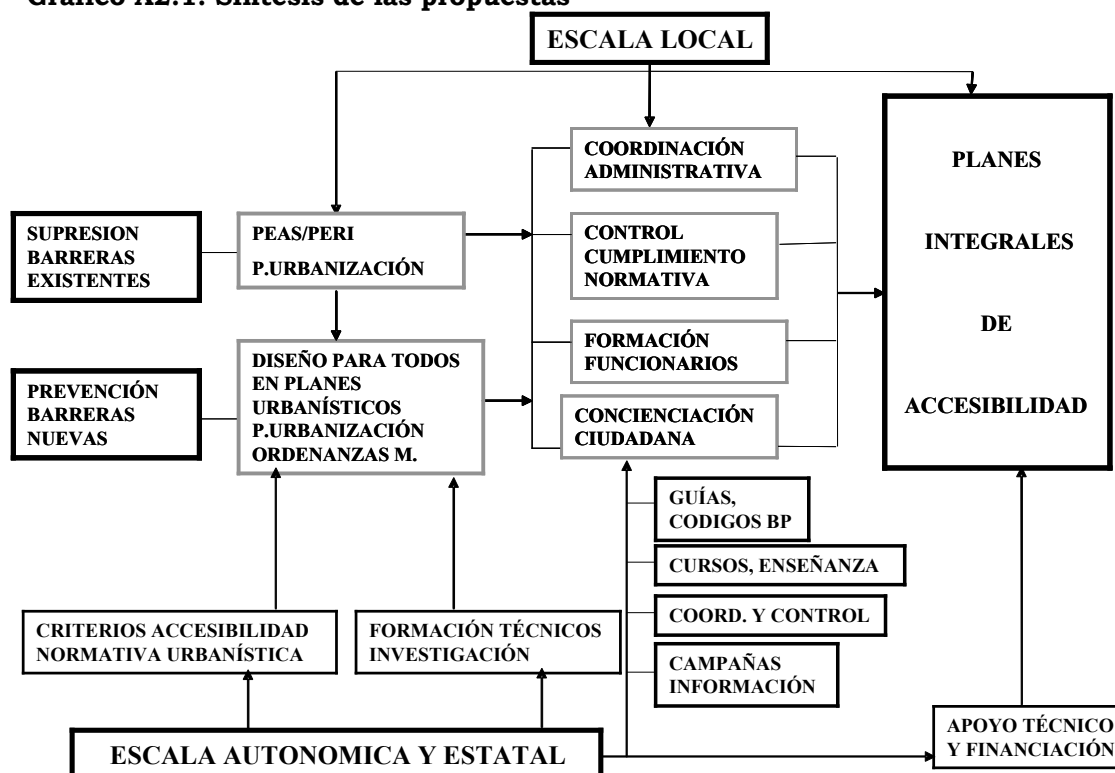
Gráfico A2.1. Síntesis de las propuestas

ESCALA LOCAL

SUPRESION BARRERAS EXISTENTES

PEAS/PERI
P.URBANIZACIÓN

PREVENCIÓN BARRERAS NUEVAS

DISEÑO PARA TODOS EN PLANES URBANÍSTICOS P.URBANIZACIÓN ORDENANZAS M.

COORDINACIÓN ADMINISTRATIVA

CONTROL CUMPLIMIENTO NORMATIVA

FORMACIÓN FUNCIONARIOS

CONCIENCIACIÓN CIUDADANA

PLANES
INTEGRALES
DE
ACCESIBILIDAD

GUÍAS, CODIGOS BP

CURSOS, ENSEÑANZA

COORD. Y CONTROL

CAMPAÑAS INFORMACIÓN

CRITERIOS ACCESIBILIDAD NORMATIVA URBANÍSTICA

FORMACIÓN TÉCNICOS INVESTIGACIÓN

APOYO TÉCNICO Y FINANCIACIÓN

ESCALA AUTONOMICA Y ESTATAL